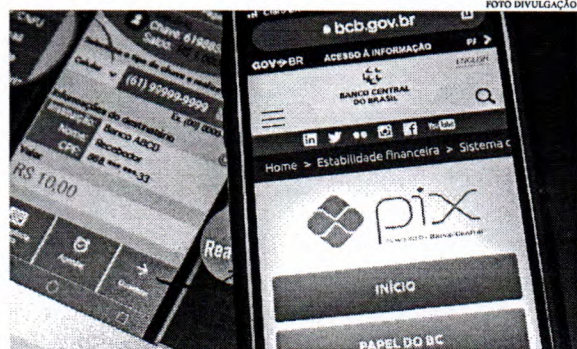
FOTO DIVULGAÇÃO

bcb.gov.br

GOV.BR ACESSO À INFORMAÇÃO

ENGLISH

BANCO CENTRAL DO BRASIL

Home > Estabilidade Financeira > Sistema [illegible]

pix

INÍCIO

PAPEL DO BC

CNPJ

Chave 61968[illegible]

Saldo: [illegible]

Celular

(61) 99999-9999

Informações do destinatário

Instituição: Banco ABCD

Nome: Recebedor

CPF: 888.***.***-33

Valor

R$ 10,00

Rea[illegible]